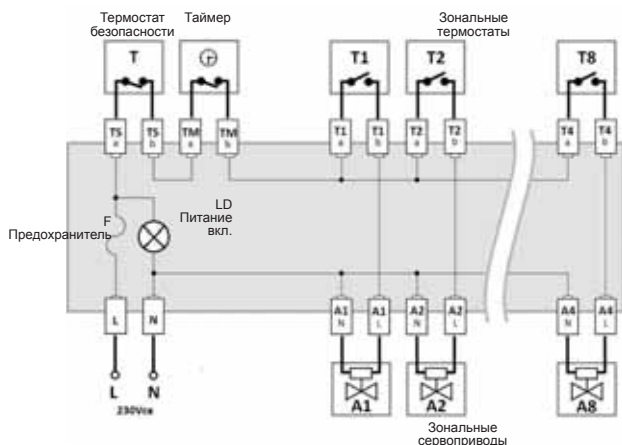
Термостат безопасности

Таймер

Зональные термостаты

T

T1

T2

T8

TS a

TS b

TM a

TM b

T1 a

T1 b

T2 a

T2 b

T4 a

T4 b

F

Предохранитель

LD

Питание вкл.

L

N

A1 N

A1 L

A2 N

A2 L

A4 N

A4 L

L

N

230Vca

A1

A2

A8

Зональные сервоприводы